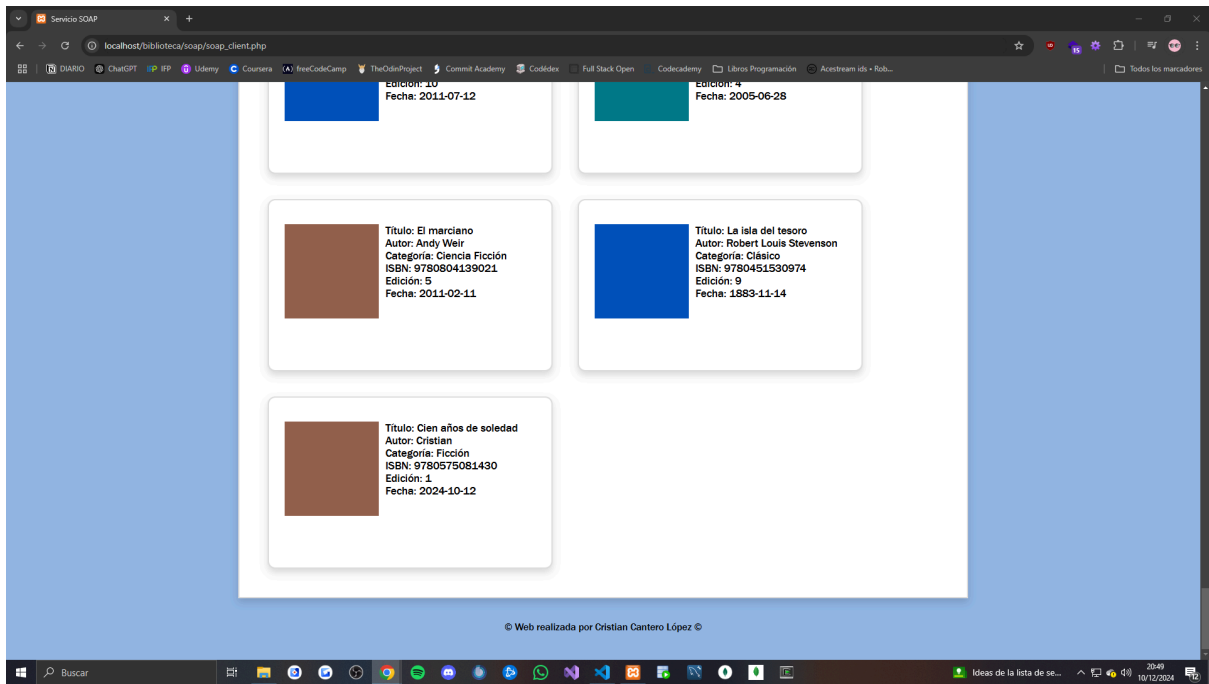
Servicio SOAP

localhost/biblioteca/soap/soap_client.php

DIARIO ChatGPT IFP Udemy Coursera freeCodeCamp TheOdinProject Commit Academy Codédex Full Stack Open Codecademy Libros Programación Acestream ids • Rob... Todos los marcadores

Edición: 10
Fecha: 2011-07-12

Edición: 4
Fecha: 2005-06-28

Título: El marciano
Autor: Andy Weir
Categoría: Ciencia Ficción
ISBN: 9780804139021
Edición: 5
Fecha: 2011-02-11

Título: La isla del tesoro
Autor: Robert Louis Stevenson
Categoría: Clásico
ISBN: 9780451530974
Edición: 9
Fecha: 1883-11-14

Título: Cien años de soledad
Autor: Cristian
Categoría: Ficción
ISBN: 9780575081430
Edición: 1
Fecha: 2024-10-12

© Web realizada por Cristian Cantero López ©

Buscar

Ideas de la lista de se...

20:49
10/12/2024